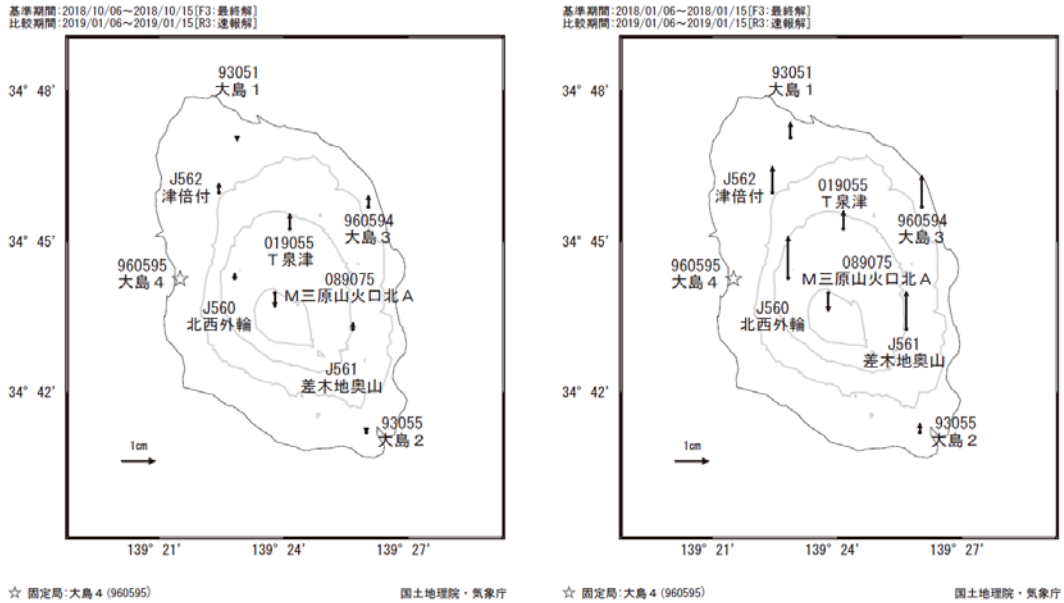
基準期間:2018/10/06～2018/10/15[F3:最終解]
比較期間:2019/01/06～2019/01/15[R3:速報解]

34° 48'
34° 45'
34° 42'

93051
大島１

J562
津倍付

960594
大島３

019055
Ｔ泉津

960595
大島４

089075
Ｍ三原山火口北Ａ

J560
北西外輪

J561
差木地奥山

93055
大島２

1cm

139° 21'
139° 24'
139° 27'

☆ 固定局:大島４ (960595)

国土地理院・気象庁

基準期間:2018/01/06～2018/01/15[F3:最終解]
比較期間:2019/01/06～2019/01/15[R3:速報解]

34° 48'
34° 45'
34° 42'

93051
大島１

J562
津倍付

019055
Ｔ泉津

960594
大島３

960595
大島４

089075
Ｍ三原山火口北Ａ

J560
北西外輪

J561
差木地奥山

93055
大島２

1cm

139° 21'
139° 24'
139° 27'

☆ 固定局:大島４ (960595)

国土地理院・気象庁